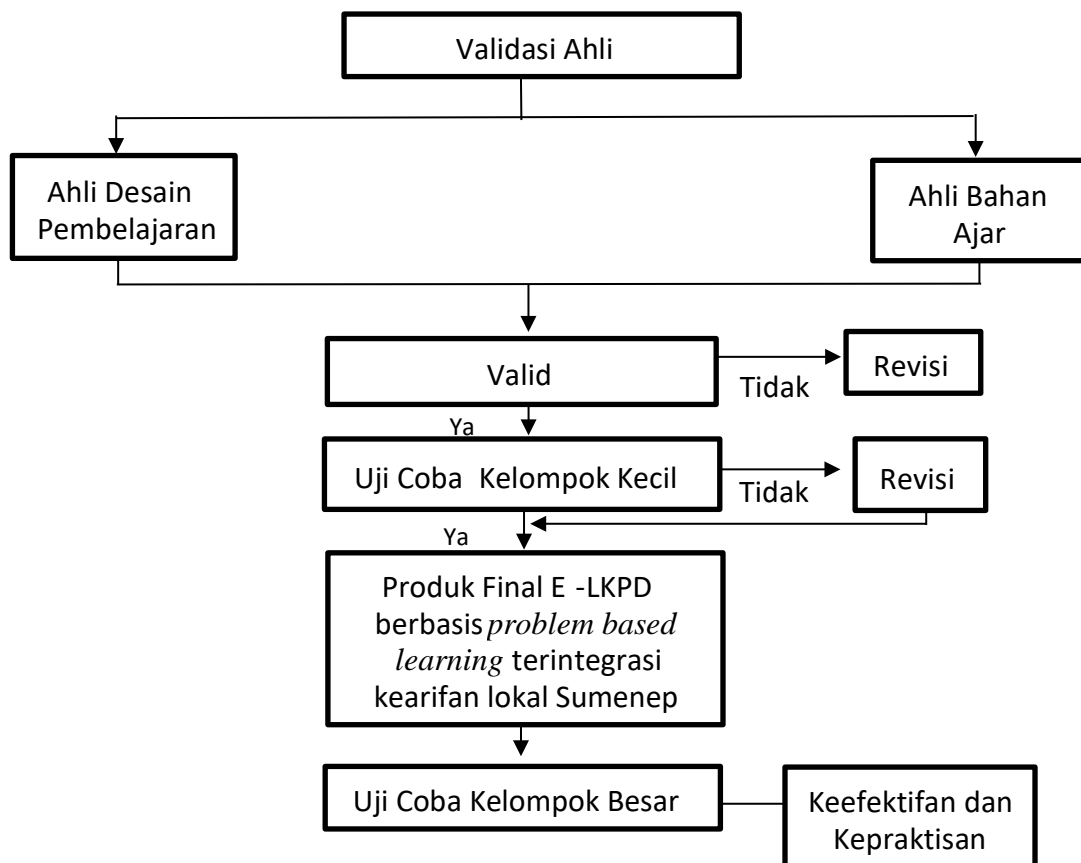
Validasi Ahli

Ahli Desain Pembelajaran

Ahli Bahan Ajar

Valid

Tidak

Revisi

Ya

Uji Coba Kelompok Kecil

Tidak

Revisi

Ya

Produk Final E -LKPD berbasis *problem based learning* terintegrasi kearifan lokal Sumenep

Uji Coba Kelompok Besar

Keefektifan dan Kepraktisan